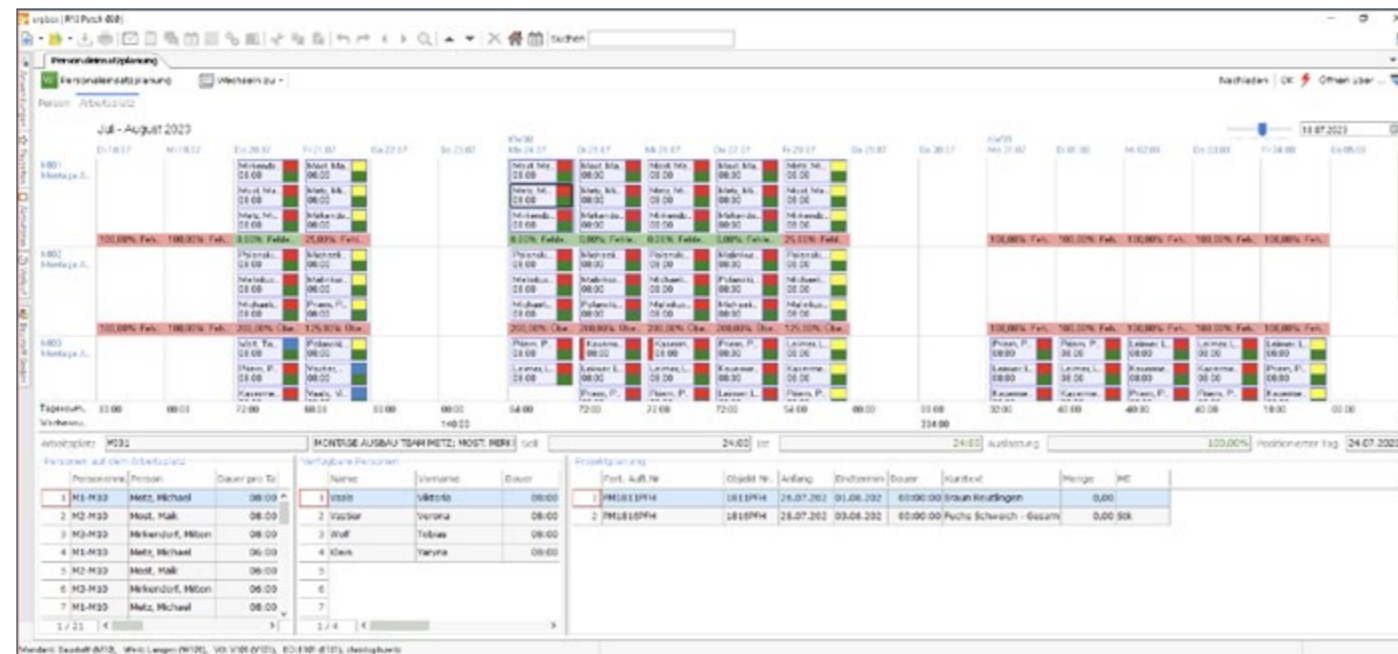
orgbox | RT2 Pesch 008

Suchen

Personaleinsatzplanung

Personaleinsatzplanung

Wechseln zu

Nachladen | OK Öffnen über ...

Person Arbeitsplatz

Juli - August 2023

18.07.2023

M01 Montage A...

100,00% Feh. 100,00% Feh. 0,00% Fehle. 25,00% Fehl.

M02 Montage A...

100,00% Feh. 100,00% Feh. 200,00% Übe. 125,00% Übe.

M03 Montage A...

Tagessum. 32:00 00:00 72:00 68:00 32:00 00:00 54:00 72:00 72:00 72:00 54:00 00:00 00:00 32:00 40:00 40:00 40:00 16:00 00:00

Wochensu. 140:00 334:00

Arbeitsplatz M031

MONTAGE AUSBAU TEAM METZ; MOST; MIRK

Soll 24:00 Ist 24:00 Auslastung 100,00% Positionierter Tag 24.07.2023

Personen auf dem Arbeitsplatz

| | Personenre | Person | Dauer pro Ta |
|---|---|---|---|
| 1 | M1-M03 | Metz, Michael | 08:00 |
| 2 | M2-M03 | Most, Maik | 08:00 |
| 3 | M3-M03 | Mirkendorf, Milton | 08:00 |
| 4 | M1-M03 | Metz, Michael | 06:00 |
| 5 | M2-M03 | Most, Maik | 06:00 |
| 6 | M3-M03 | Mirkendorf, Milton | 06:00 |
| 7 | M1-M03 | Metz, Michael | 08:00 |

1 / 21

Verfügbare Personen

| | Name | Vorname | Dauer |
|---|---|---|---|
| 1 | Vosts | Viktoria | 08:00 |
| 2 | Vastler | Verona | 08:00 |
| 3 | Wolf | Tobias | 08:00 |
| 4 | Klein | Yaryna | 08:00 |
| 5 | | | |
| 6 | | | |
| 7 | | | |

1 / 4

Projektplanung

| | Fert. Auft.Nr | Objekt Nr. | Anfang | Endtermin | Dauer | Kurztext | Menge | ME |
|---|---|---|---|---|---|---|---|---|
| 1 | FM1811PFH | 1811PFH | 26.07.202 | 01.08.202 | 60:00:00 | Braun Reutlingen | 0,00 | |
| 2 | FM1816PFH | 1816PFH | 25.07.202 | 03.08.202 | 60:00:00 | Fuchs Schwaich - Gesam | 0,00 | Stk |

Mandant: Saudoff (M10), Werk: Langen (W10), VO: V10 (V10), EO: E10 (E10), checkoghuerts